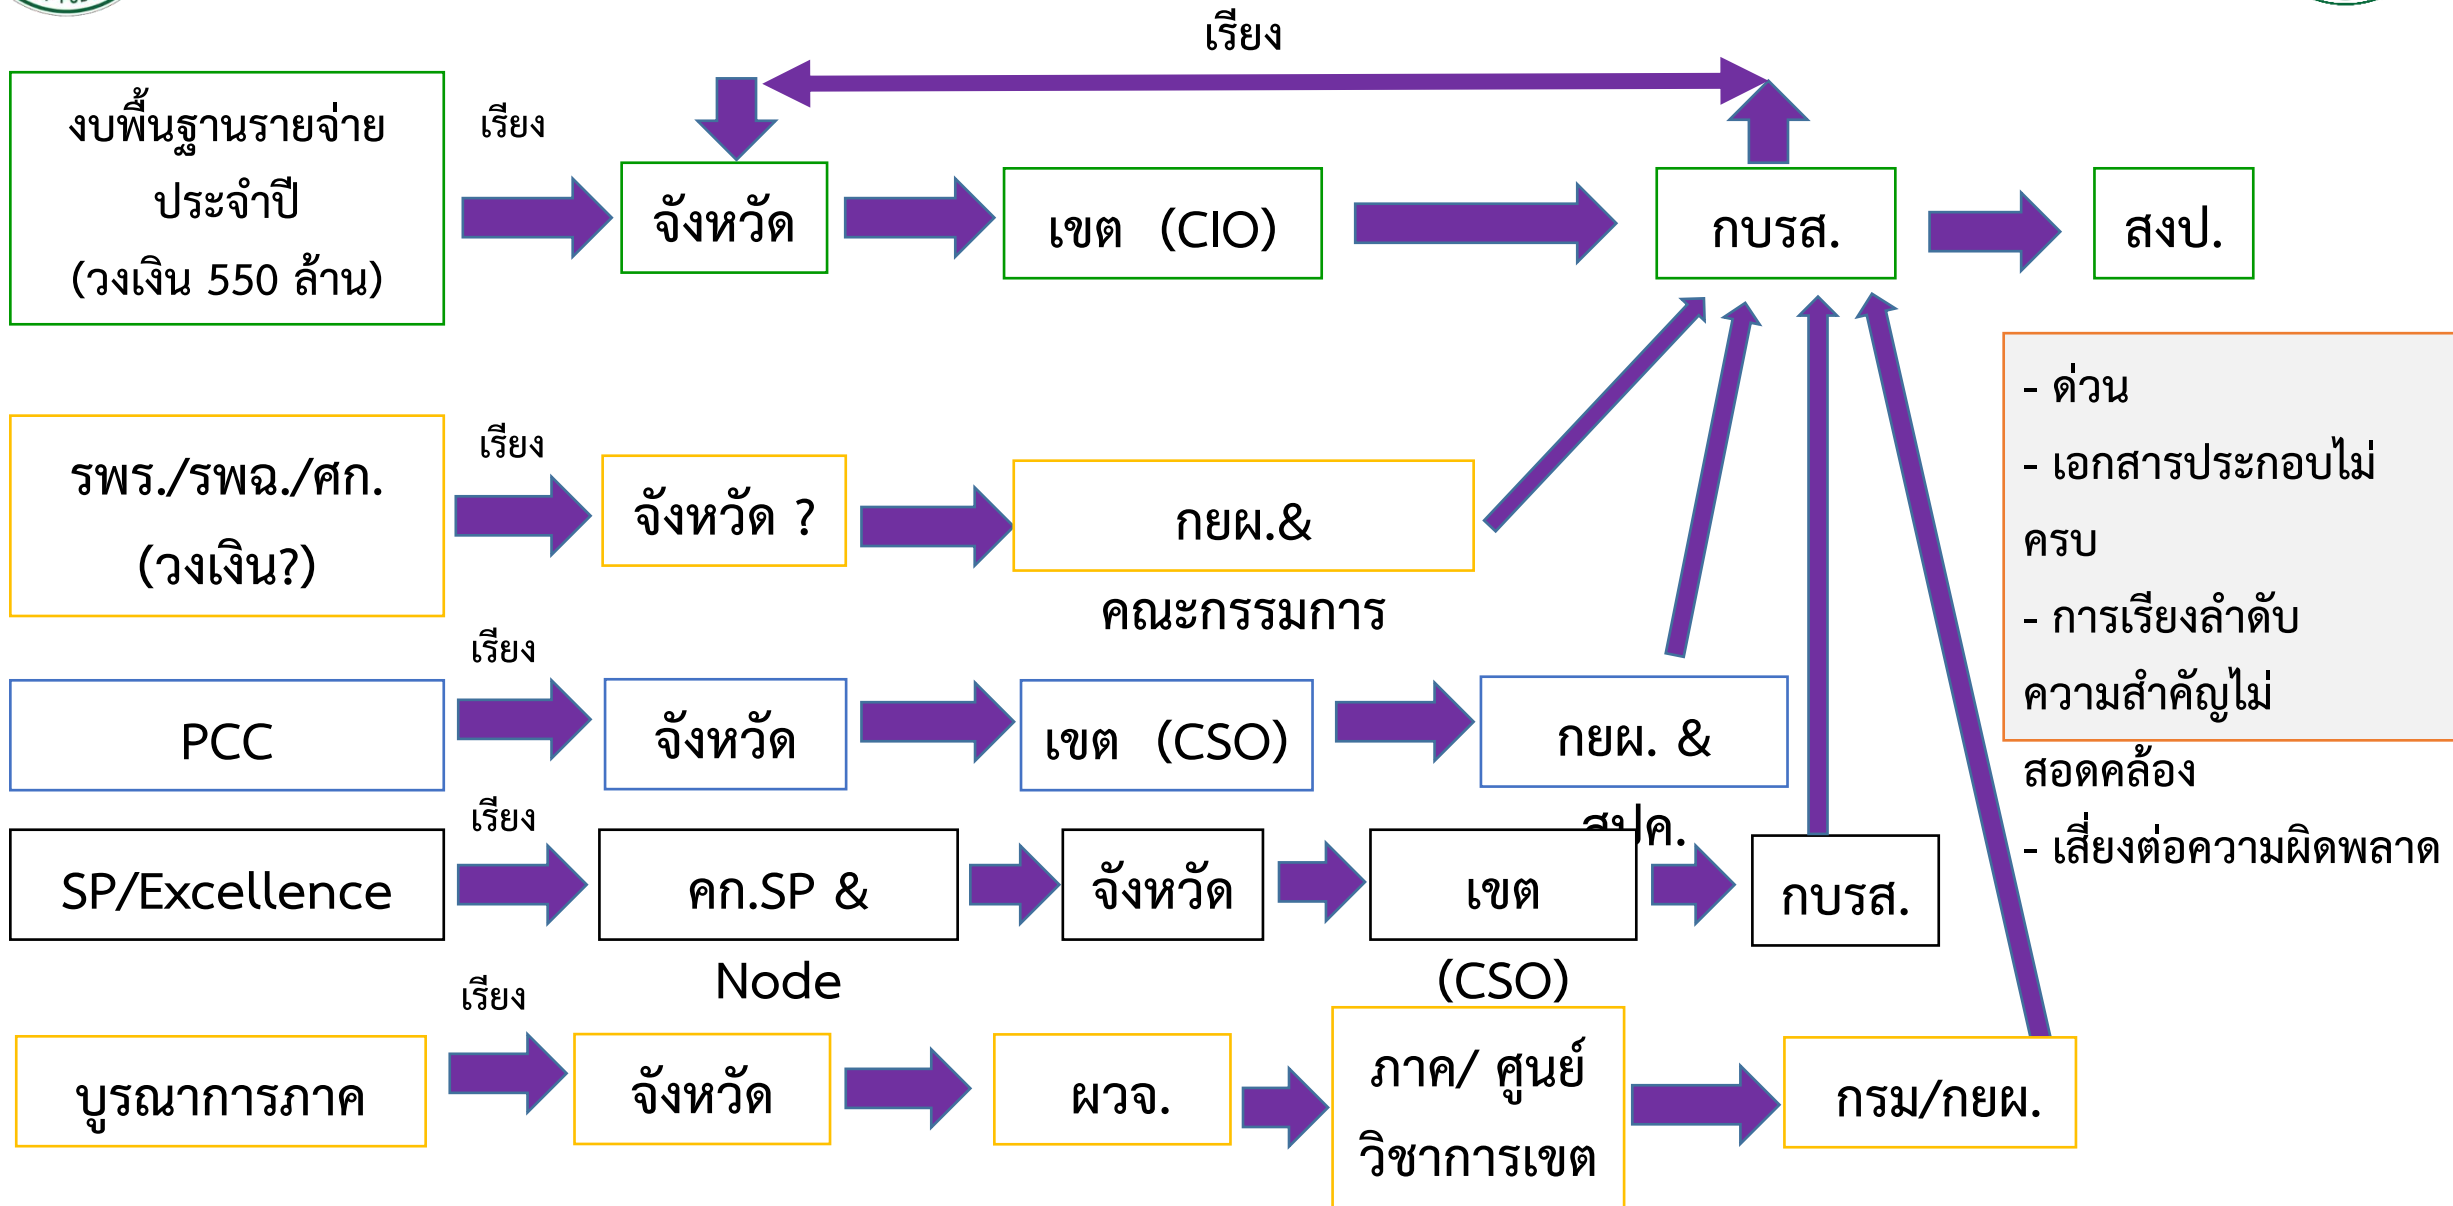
เรียง

งบพื้นฐานรายจ่ายประจำปี (วงเงิน 550 ล้าน)

เรียง

จังหวัด

เขต (CIO)

กบรส.

สงป.

รพร./รพฉ./ศก. (วงเงิน?)

เรียง

จังหวัด ?

กยผ.& คณะกรรมการ

- ด่วน
- เอกสารประกอบไม่ครบ
- การเรียงลำดับความสำคัญไม่สอดคล้อง
- เสี่ยงต่อความผิดพลาด

PCC

เรียง

จังหวัด

เขต (CSO)

กยผ. & สปค.

SP/Excellence

เรียง

คก.SP & Node

จังหวัด

เขต (CSO)

กบรส.

บูรณาการภาค

เรียง

จังหวัด

ผวจ.

ภาค/ ศูนย์วิชาการเขต

กรม/กยผ.